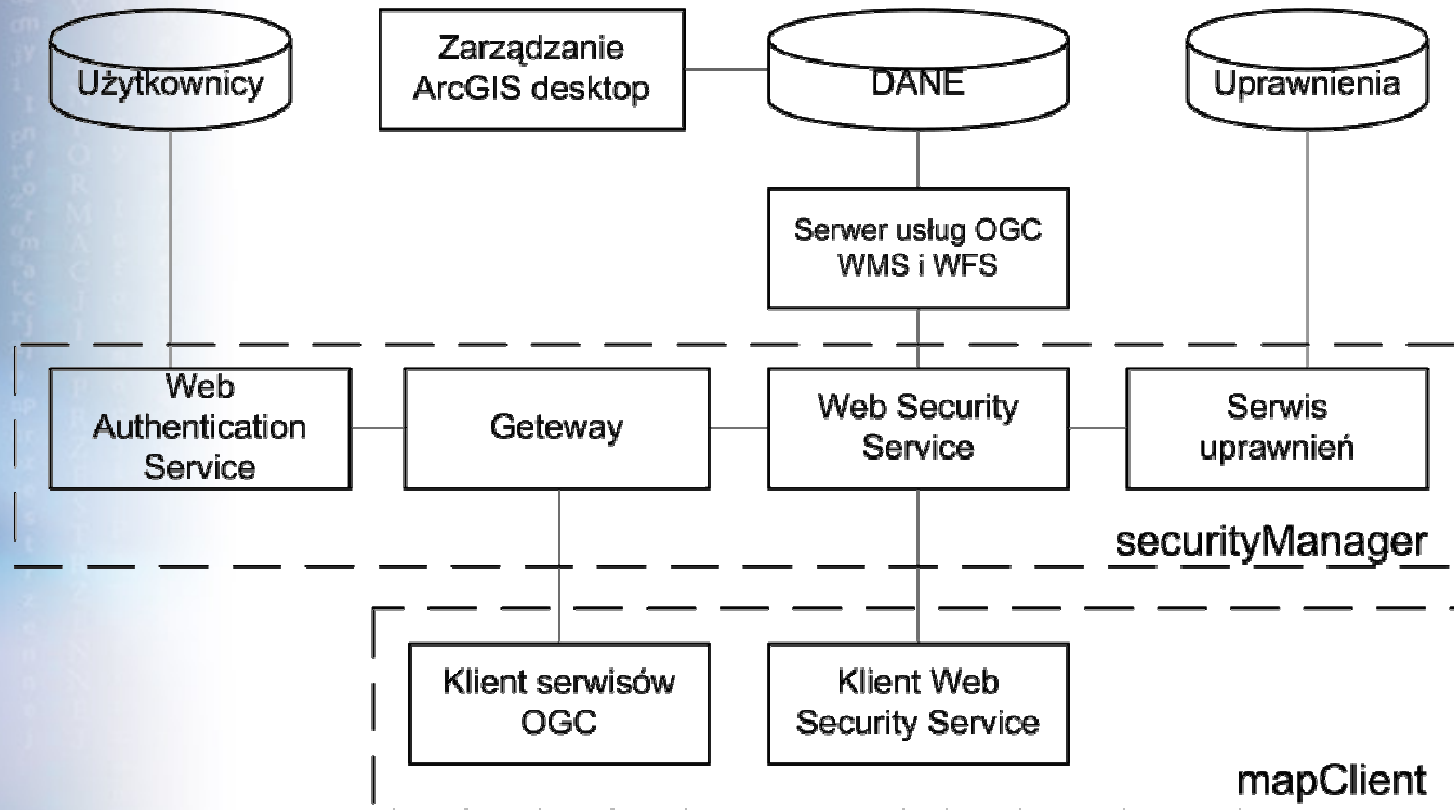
Użytkownicy

Zarządzanie ArcGIS desktop

DANE

Uprawnienia

Serwer usług OGC WMS i WFS

Web Authentication Service

Geteway

Web Security Service

Serwis uprawnień

securityManager

Klient serwisów OGC

Klient Web Security Service

mapClient